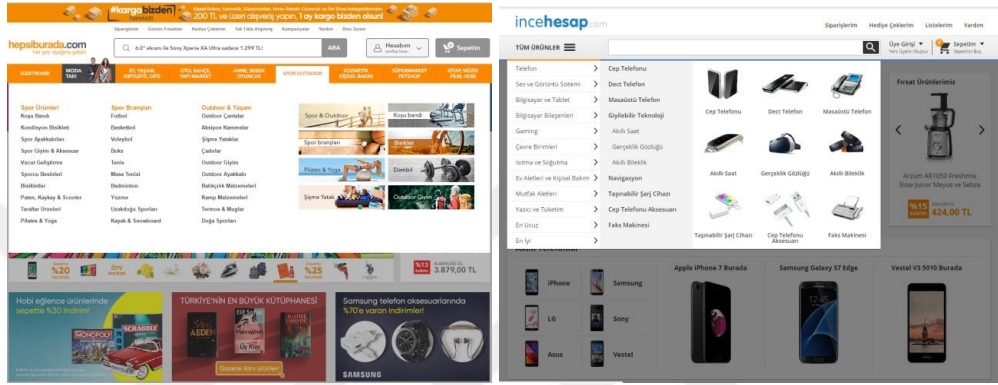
#kargobizden hepsiburada 200 TL ve üzeri alışveriş yapın, 1 ay kargo bizden olsun!

Siparişlerim Günün Fırsatları Hediye Çekleri Tek Tıkla Alışveriş Kampanyalar Yardım Bize Sorun

hepsiburada.com

6.0" ekranı ile Sony Xperia XA Ultra sadece 1.299 TL! ARA

Hesabım Sepetim

ELEKTRONİK MODA TAKI EV, YAŞAM, KIRTASİYE, OFİS OTO, BAHÇE, YAPI MARKET ANNE, BEBEK OYUNCAK SPOR OUTDOOR KOZMETİK KİŞİSEL BAKIM SÜPERMARKET PETSHOP KİTAP, MÜZİK FİLM, HOBİ

Spor Ürünleri
Koşu Bandı
Kondisyon Bisikleti
Spor Ayakkabıları
Spor Giyim & Aksesuar
Vücut Geliştirme
Sporcu Besinleri
Bisikletler
Paten, Kaykay & Scooter
Taraftar Ürünleri
Pilates & Yoga

Spor Branşları
Futbol
Basketbol
Voleybol
Boks
Tenis
Masa Tenisi
Badminton
Yüzme
Uzakdoğu Sporları
Kaykay & Snowboard

Outdoor & Yaşam
Outdoor Çantalar
Aksiyon Kameraları
Şişme Yataklar
Çadırlar
Outdoor Giyim
Outdoor Ayakkabı
Balıkçılık Malzemeleri
Kamp Malzemeleri
Termos & Matara
Doğa Sporları

Spor & Outdoor
Koşu bandı
Spor branşları
Bisiklet
Pilates & Yoga
Dambıl
Şişme Yatak
Outdoor Giyim

%20 %25 %13 3.879,00 TL

Hobi eğlence ürünlerinde sepette %30 indirim!
TÜRKİYE'NİN EN BÜYÜK KÜTÜPHANESİ
Samsung telefon aksesuarlarında %70'e varan indirimler!
Gözatın ürünleri
SAMSUNG

incehesap.com

Siparişlerim Hediye Çeklerim Listelerim Yardım

TÜM ÜRÜNLER

Üye Girişi Yeni Üyelik Oluştur Sepetim Sepetiniz Boş

Telefon
Ses ve Görüntü Sistemi
Bilgisayar ve Tablet
Bilgisayar Bileşenleri
Gaming
Çevre Birimleri
Isıtma ve Soğutma
Ev Aletleri ve Kişisel Bakım
Mutfak Aletleri
Yazıcı ve Tüketim
En Ucuz
En İyi

Cep Telefonu
Dect Telefon
Masaüstü Telefon
Giyilebilir Teknoloji
Akıllı Saat
Gerçeklik Gözlüğü
Akıllı Bileklik
Navigasyon
Taşınabilir Şarj Cihazı
Cep Telefonu Aksesuarı
Faks Makinesi

Cep Telefonu
Dect Telefon
Masaüstü Telefon
Akıllı Saat
Gerçeklik Gözlüğü
Akıllı Bileklik
Taşınabilir Şarj Cihazı
Cep Telefonu Aksesuarı
Faks Makinesi

Fırsat Ürünlerimiz
Arzum AR1050 Freshmix Slow Juicer Meyve ve Sebze
%15 424,00 TL

iPhone Samsung LG Sony Asus Vestel

Apple iPhone 7 Burada
Samsung Galaxy S7 Edge
Vestel V3 5010 Burada